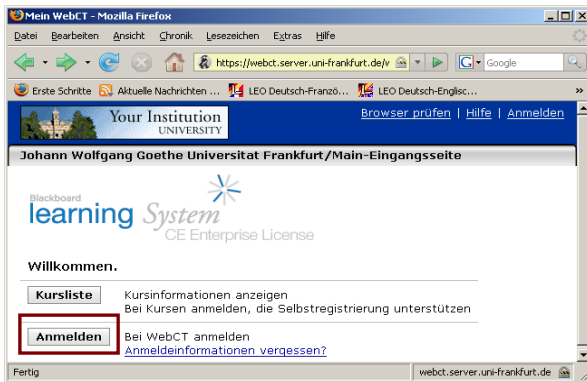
Mein WebCT - Mozilla Firefox

Datei Bearbeiten Ansicht Chronik Lesezeichen Extras Hilfe

https://webct.server.uni-frankfurt.de/v

Google

Erste Schritte Aktuelle Nachrichten ... LEO Deutsch-Franzö... LEO Deutsch-Englisc...

Your Institution UNIVERSITY

Browser prüfen | Hilfe | Anmelden

Johann Wolfgang Goethe Universitat Frankfurt/Main-Eingangsseite

Blackboard learning System CE Enterprise License

Willkommen.

Kursliste Kursinformationen anzeigen
Bei Kursen anmelden, die Selbstregistrierung unterstützen

Anmelden Bei WebCT anmelden
Anmeldeinformationen vergessen?

Fertig webct.server.uni-frankfurt.de